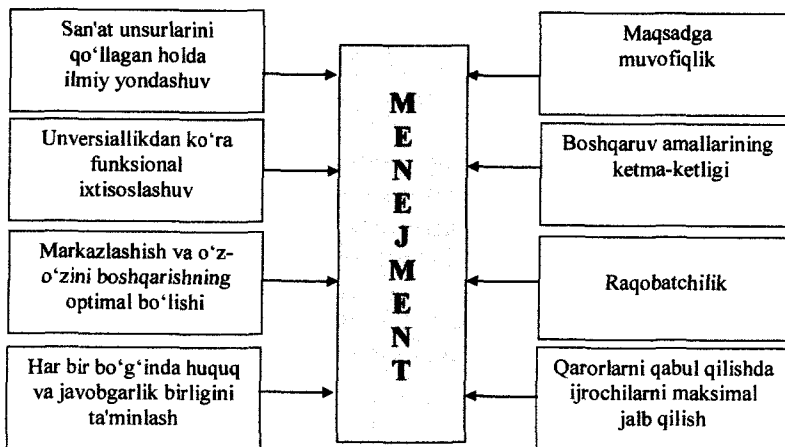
San'at unsurlarini qo'llagan holda ilmiy yondashuv

Unversiallikdan ko'ra funksional ixtisoslashuv

Markazlashish va o'z-o'zini boshqarishning optimal bo'lishi

Har bir bo'g'inda huquq va javobgarlik birligini ta'minlash

M
E
N
E
J
M
E
N
T

Maqsadga muvofiqlik

Boshqaruv amallarining ketma-ketligi

Raqobatchilik

Qarorlarni qabul qilishda ijrochilarni maksimal jalb qilish